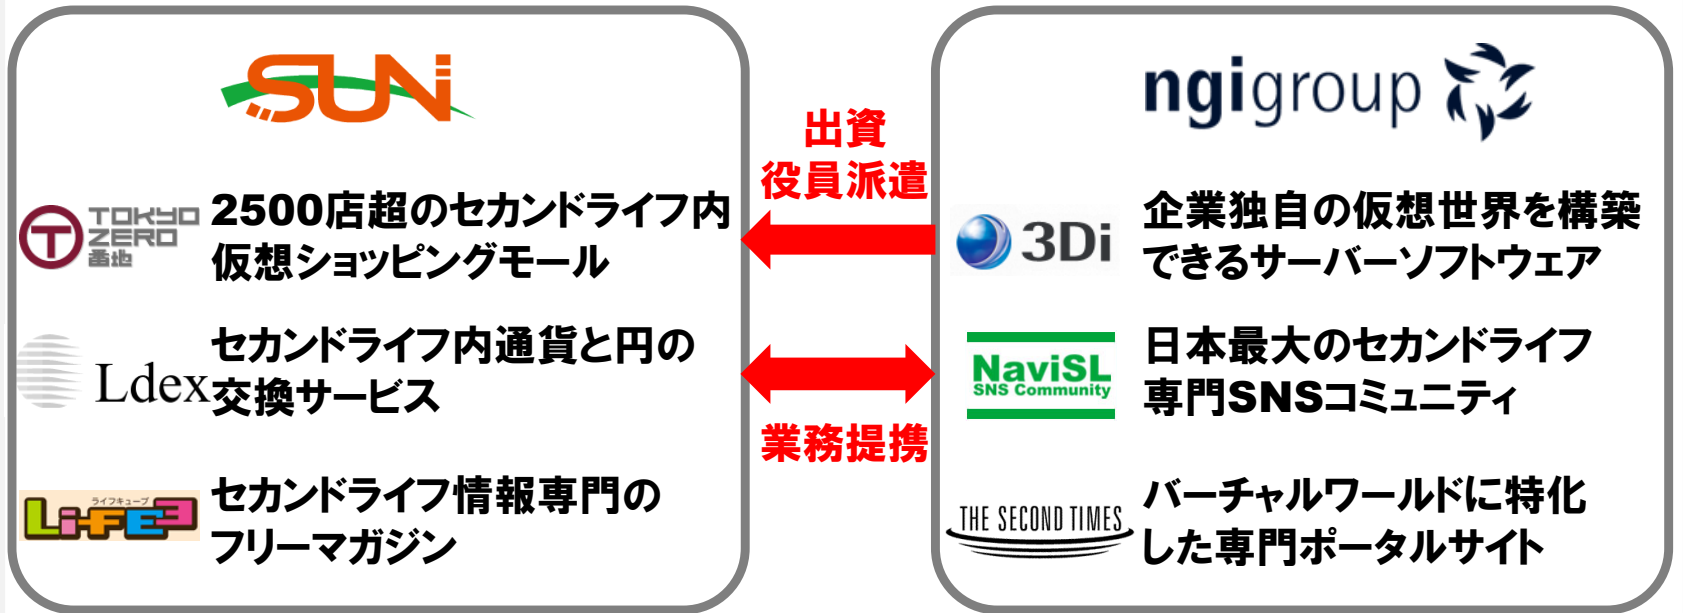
SUN

TOKYO ZERO 番地

2500店超のセカンドライフ内仮想ショッピングモール

Ldex

セカンドライフ内通貨と円の交換サービス

ライフキューブ
LiFE3

セカンドライフ情報専門のフリーマガジン

出資
役員派遣

業務提携

ngigroup

3Di

企業独自の仮想世界を構築できるサーバーソフトウェア

NaviSL
SNS Community

日本最大のセカンドライフ専門SNSコミュニティ

THE SECOND TIMES

バーチャルワールドに特化した専門ポータルサイト